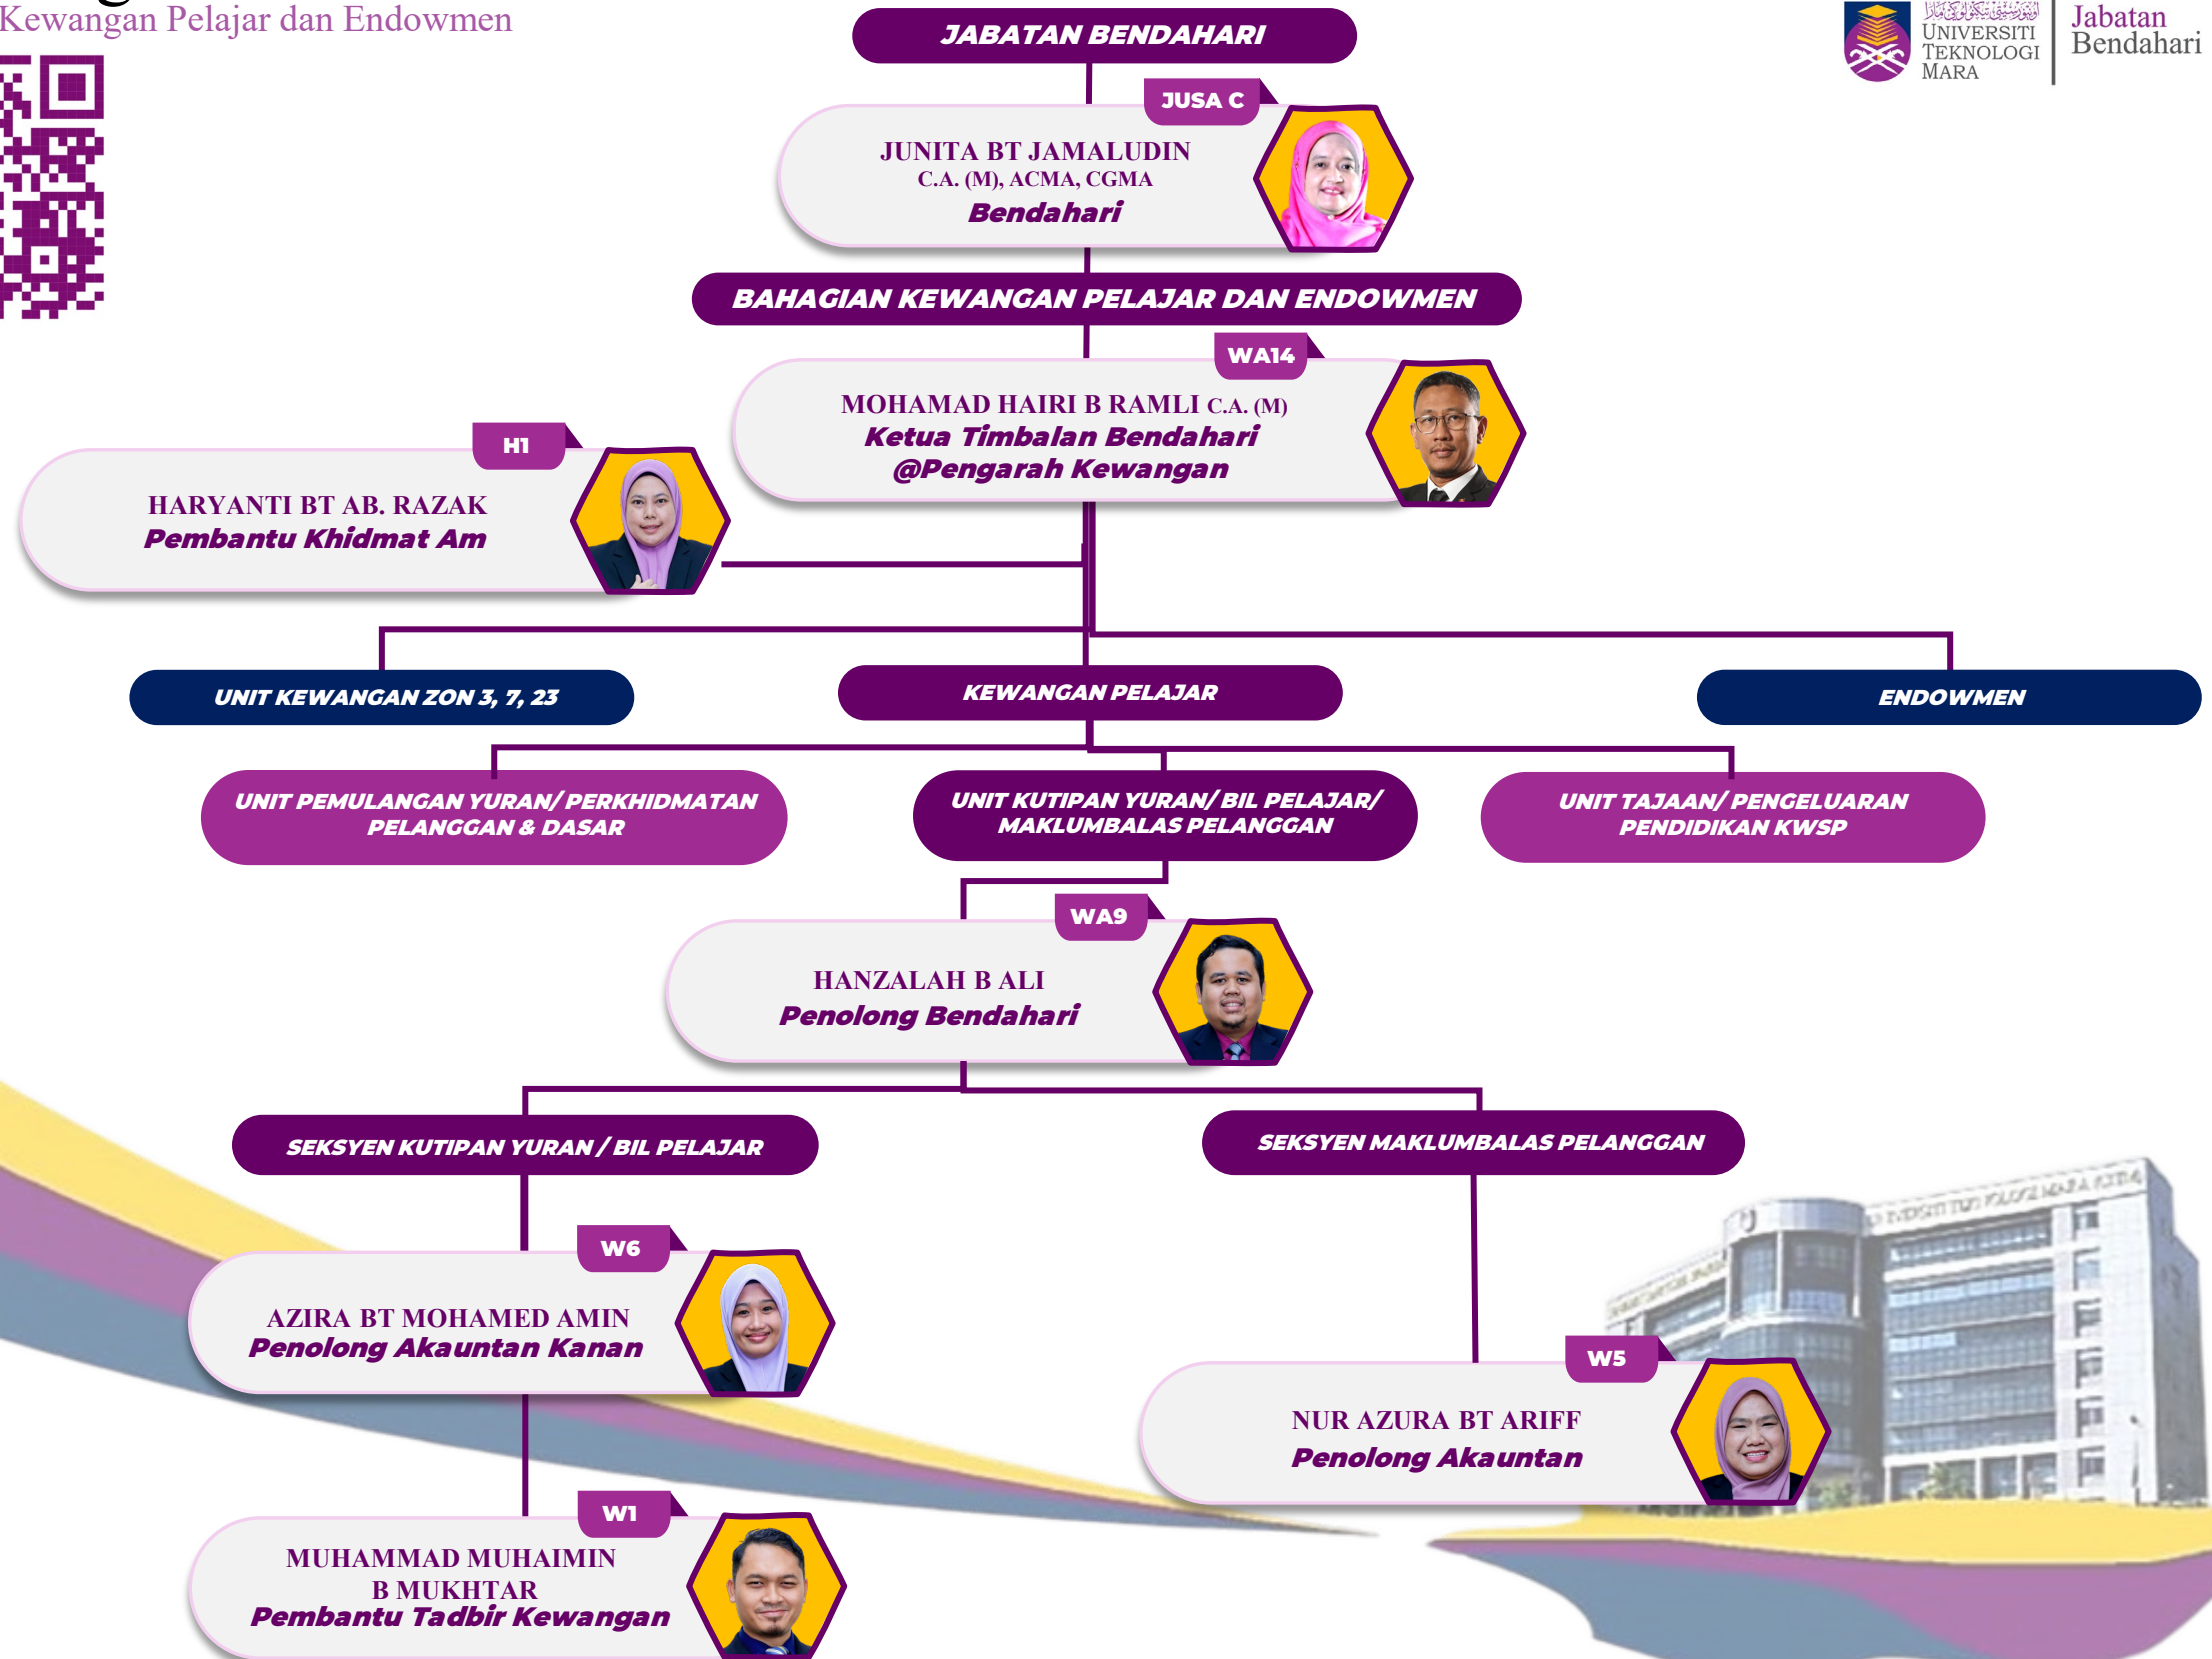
Kewangan Pelajar dan Endowmen

JABATAN BENDAHARI

UNIVERSITI TEKNOLOGI MARA

Jabatan Bendahari

JUSA C

JUNITA BT JAMALUDIN
C.A. (M), ACMA, CGMA
Bendahari

BAHAGIAN KEWANGAN PELAJAR DAN ENDOWMEN

WA14

MOHAMAD HAIRI B RAMLI C.A. (M)
Ketua Timbalan Bendahari
@Pengarah Kewangan

H1

HARYANTI BT AB. RAZAK
Pembantu Khidmat Am

UNIT KEWANGAN ZON 3, 7, 23

KEWANGAN PELAJAR

ENDOWMEN

UNIT PEMULANGAN YURAN/ PERKHIDMATAN PELANGGAN & DASAR

UNIT KUTIPAN YURAN/ BIL PELAJAR/ MAKLUMBALAS PELANGGAN

UNIT TAJAAN/ PENGELUARAN PENDIDIKAN KWSP

WA9

HANZALAH B ALI
Penolong Bendahari

SEKSYEN KUTIPAN YURAN / BIL PELAJAR

SEKSYEN MAKLUMBALAS PELANGGAN

W6

AZIRA BT MOHAMED AMIN
Penolong Akauntan Kanan

W5

NUR AZURA BT ARIFF
Penolong Akauntan

W1

MUHAMMAD MUHAIMIN
B MUKHTAR
Pembantu Tadbir Kewangan